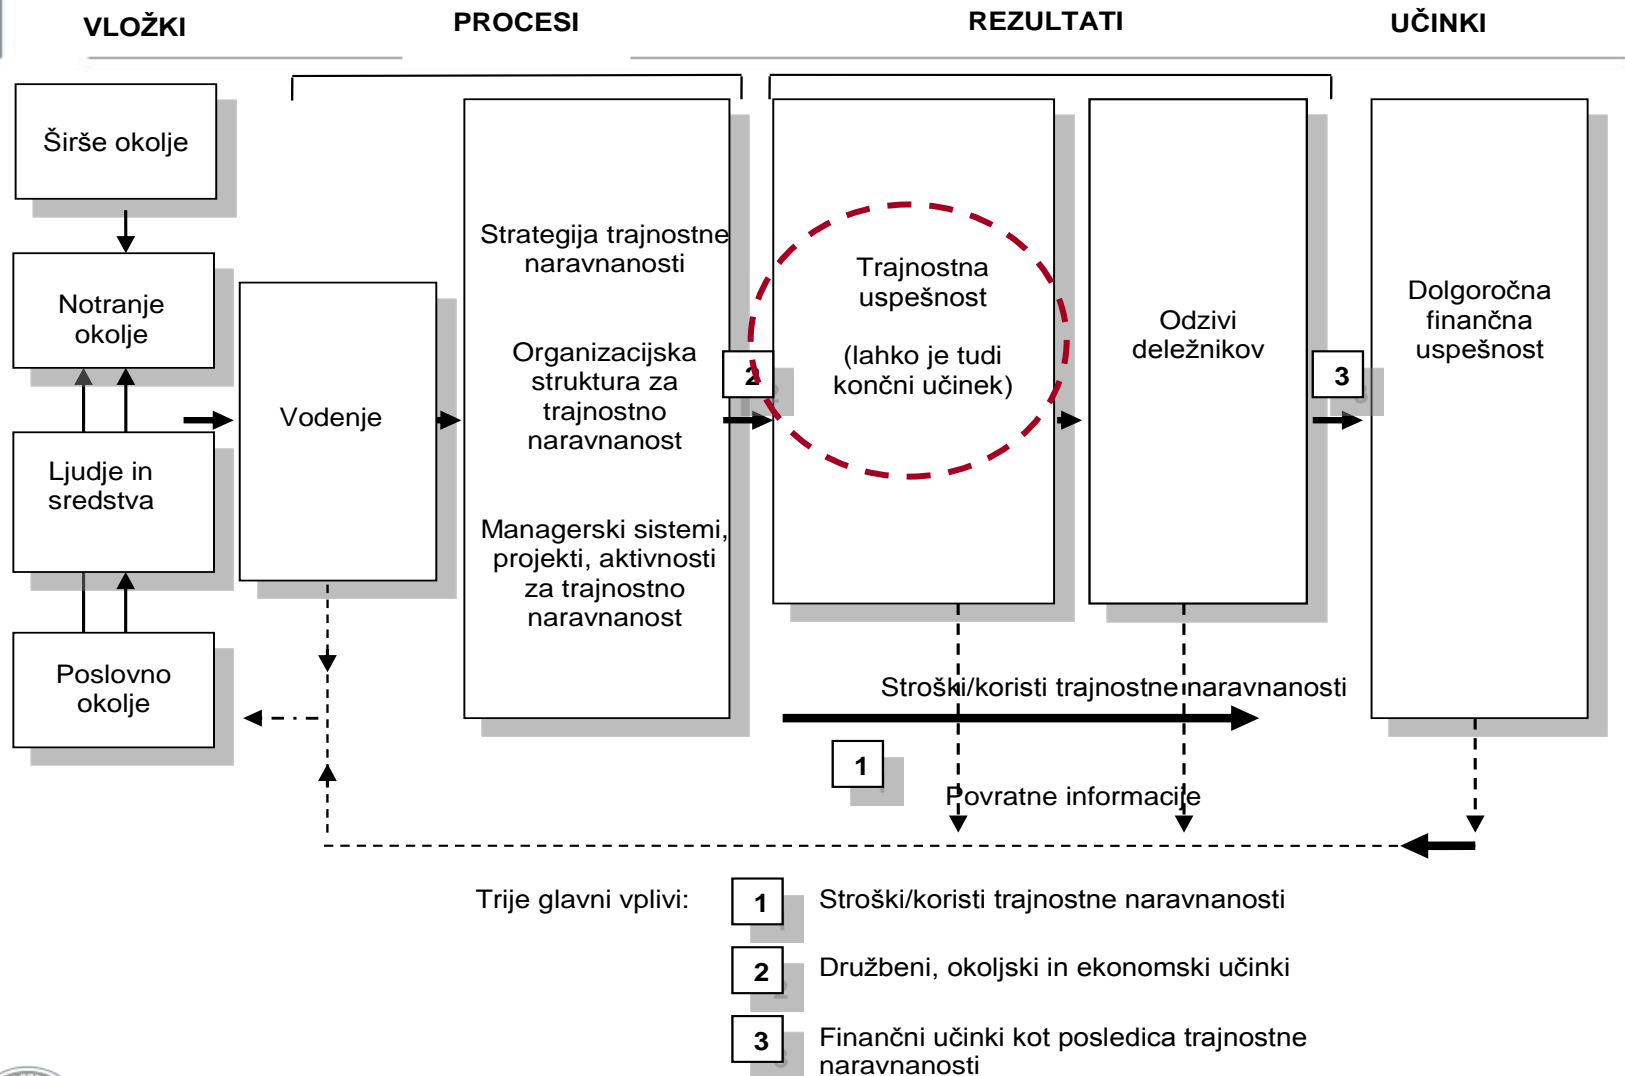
VLOŽKI

PROCESI

REZULTATI

UČINKI

Širše okolje

Notranje okolje

Ljudje in sredstva

Poslovno okolje

Vodenje

Strategija trajnostne naravnanosti

Organizacijska struktura za trajnostno naravnanost

Managerski sistemi, projekti, aktivnosti za trajnostno naravnanost

2

Trajnostna uspešnost

(lahko je tudi končni učinek)

Odzivi deležnikov

3

Dolgoročna finančna uspešnost

Stroški/koristi trajnostne naravnanosti

1

Povratne informacije

Trije glavni vplivi:

1 Stroški/koristi trajnostne naravnanosti

2 Družbeni, okoljski in ekonomski učinki

3 Finančni učinki kot posledica trajnostne naravnanosti